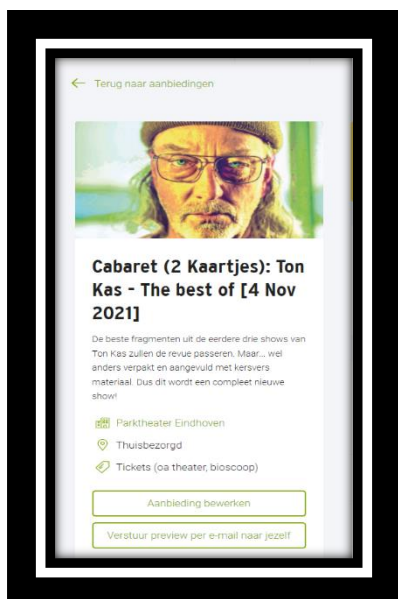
← Terug naar aanbiedingen

Cabaret (2 Kaartjes): Ton Kas - The best of [4 Nov 2021]

De beste fragmenten uit de eerdere drie shows van Ton Kas zullen de revue passeren. Maar... wel anders verpakt en aangevuld met kersvers materiaal. Dus dit wordt een compleet nieuwe show!

Parktheater Eindhoven

Thuisbezorgd

Tickets (oa theater, bioscoop)

Aanbieding bewerken

Verstuur preview per e-mail naar jezelf